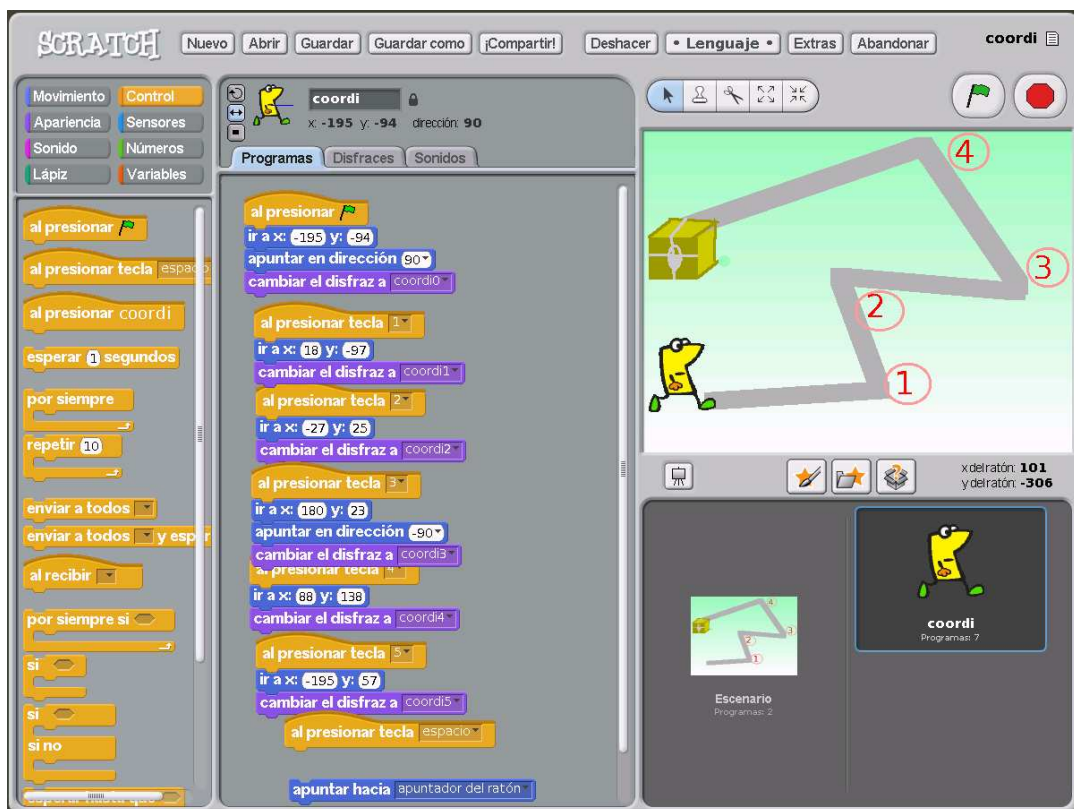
SCRATCH Nuevo Abrir Guardar Guardar como ¡Compartir! Deshacer • Lenguaje • Extras Abandonar coordi

Movimiento Control
Apariencia Sensores
Sonido Números
Lápiz Variables

al presionar
al presionar tecla espacio
al presionar coordi
esperar 1 segundos
por siempre
repetir 10
enviar a todos
enviar a todos y esp
al recibir
por siempre si
si
si
si no

coordi
x: -195 y: -94 dirección: 90

Programas Disfraces Sonidos

al presionar
ir a x: -195 y: -94
apuntar en dirección 90
cambiar el disfraz a coordi0

al presionar tecla 1
ir a x: 18 y: -97
cambiar el disfraz a coordi1

al presionar tecla 2
ir a x: -27 y: 25
cambiar el disfraz a coordi2

al presionar tecla 3
ir a x: 180 y: 23
apuntar en dirección -90
cambiar el disfraz a coordi3

al presionar tecla 4
ir a x: 88 y: 138
cambiar el disfraz a coordi4

al presionar tecla 5
ir a x: -195 y: 57
cambiar el disfraz a coordi5

al presionar tecla espacio

apuntar hacia apuntador del ratón

4
3
2
1

xdelratón: 101
ydelratón: -306

4
3
2
1
Escenario
Programas: 2

coordi
Programas: 7